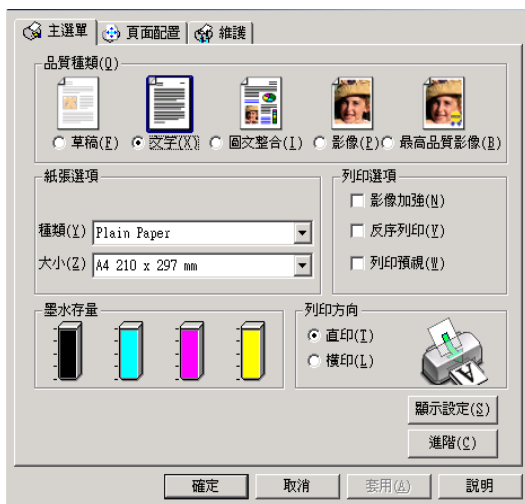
主選單 | 頁面配置 | 維護

品質種類(Q)

草稿(F)
文字(X)
圖文整合(I)
影像(P)
最高品質影像(B)

紙張選項

種類(Y) Plain Paper

大小(Z) A4 210 x 297 mm

列印選項

影像加強(N)

反序列印(V)

列印預視(W)

墨水存量

列印方向

直印(T)

橫印(L)

顯示設定(S)

進階(C)

確定 | 取消 | 套用(A) | 說明